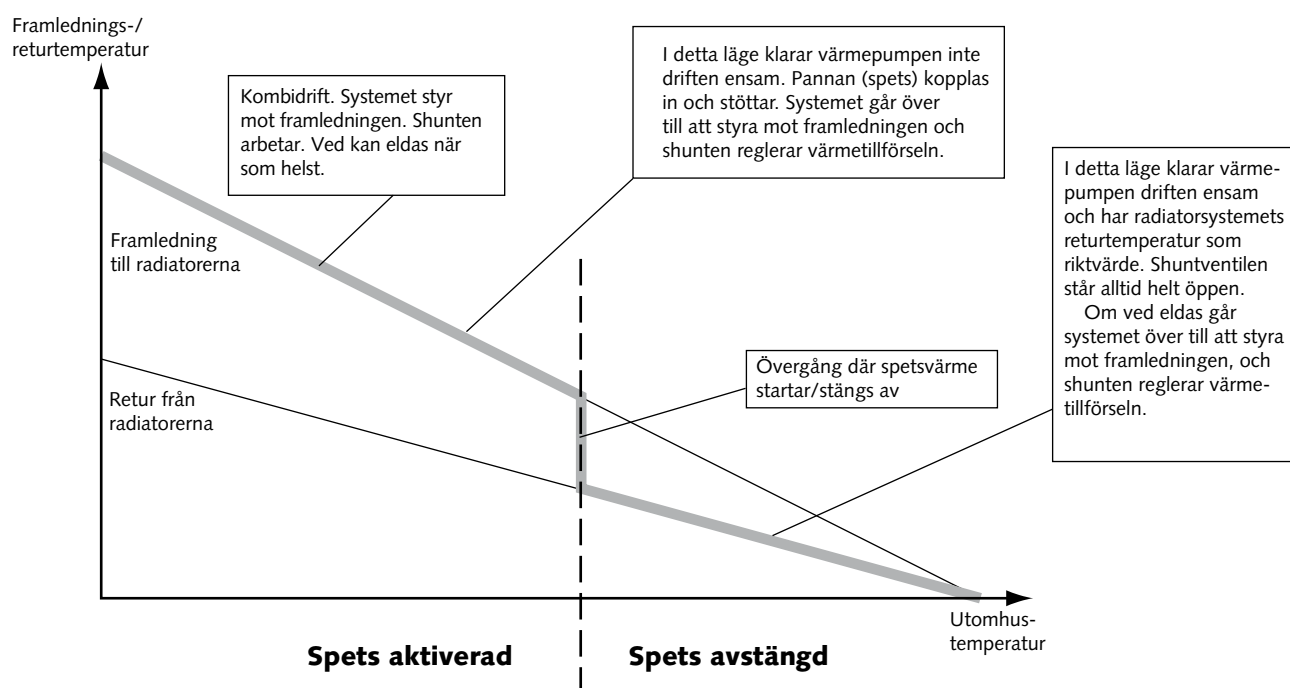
Framlednings-/ returtemperatur

Kombidrift. Systemet styr mot framledningen. Shunten arbetar. Ved kan eldas när som helst.

I detta läge klarar värmepumpen inte driften ensam. Pannan (spets) kopplas in och stöttar. Systemet går över till att styra mot framledningen och shunten reglerar värmetillförseln.

I detta läge klarar värmepumpen driften ensam och har radiatorsystemets returtemperatur som riktvärde. Shuntventilen står alltid helt öppen.

Om ved eldas går systemet över till att styra mot framledningen, och shunten reglerar värmetillförseln.

Framledning till radiatorerna

Retur från radiatorerna

Övergång där spetsvärme startar/stängs av

Utomhustemperatur

Spets aktiverad

Spets avstängd